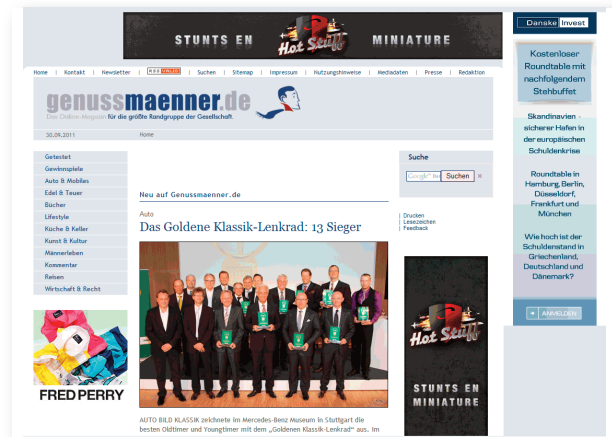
STUNTS EN Hot Stuff MINIATURE

Danske Invest

Kostenloser Roundtable mit nachfolgendem Stehbuffet

Skandinavien - sicherer Hafen in der europäischen Schuldenkrise

Roundtable in Hamburg, Berlin, Düsseldorf, Frankfurt und München

Wie hoch ist der Schuldenstand in Griechenland, Deutschland und Dänemark?

ANMELDEN

Home | Kontakt | Newsletter | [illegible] | Suchen | Sitemap | Impressum | Nutzungshinweise | Mediadaten | Presse | Redaktion

genussmaenner.de

Das Online-Magazin für die größte Randgruppe der Gesellschaft.

30.09.2011

Home

Getestet
Gewinnspiele
Auto & Mobiles
Edel & Teuer
Bücher
Lifestyle
Küche & Keller
Kunst & Kultur
Männerleben
Kommentar
Reisen
Wirtschaft & Recht

FRED PERRY

Neu auf Genussmaenner.de

Auto

Das Goldene Klassik-Lenkrad: 13 Sieger

Drucken
Lesezeichen
Feedback

Suche

Google™ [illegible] Suchen ×

Hot Stuff

STUNTS EN MINIATURE

AUTO BILD KLASSIK zeichnete im Mercedes-Benz Museum in Stuttgart die besten Oldtimer und Youngtimer mit dem „Goldenen Klassik-Lenkrad" aus. Im